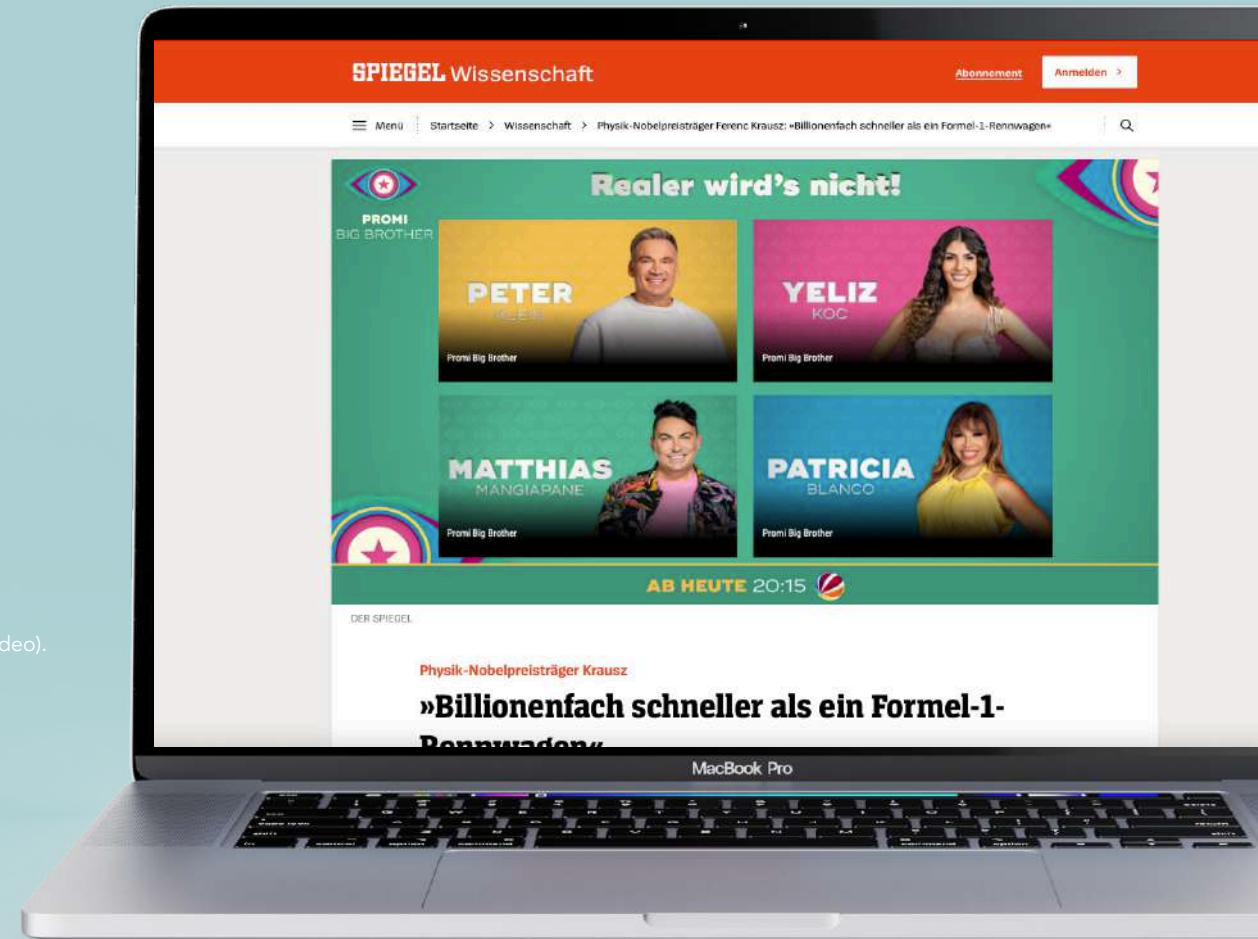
deo).

SPIEGEL Wissenschaft

Abonnement

Anmelden >

Menü

Startseite > Wissenschaft > Physik-Nobelpreisträger Ferenc Krausz: »Billionenfach schneller als ein Formel-1-Rennwagen«

PROMI
BIG BROTHER

Realer wird's nicht!

PETER
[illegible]
Promi Big Brother

YELIZ
KOC
Promi Big Brother

MATTHIAS
MANGIAPANE
Promi Big Brother

PATRICIA
BLANCO
Promi Big Brother

AB HEUTE 20:15

DER SPIEGEL

Physik-Nobelpreisträger Krausz

»Billionenfach schneller als ein Formel-1-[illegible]

MacBook Pro